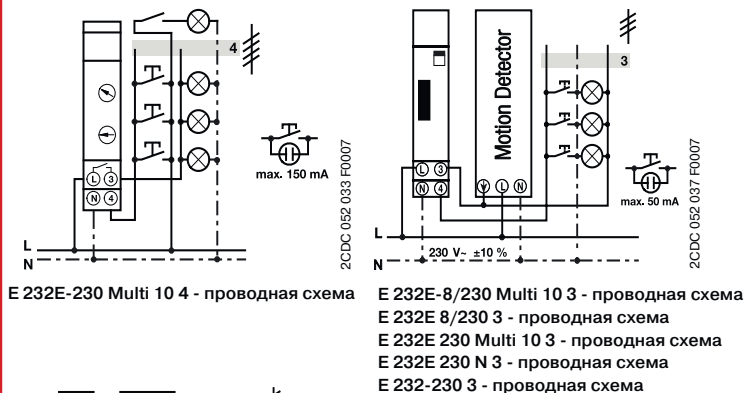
4

L 3
N 4

max. 150 mA

2CDC 052 033 F0007

L
N

E 232E-230 Multi 10 4 - проводная схема

Motion Detector

3

L 3
N 4

L N

max. 50 mA

2CDC 052 037 F0007

L
N
230 V~ ±10 %

E 232E-8/230 Multi 10 3 - проводная схема
E 232E 8/230 3 - проводная схема
E 232E 230 Multi 10 3 - проводная схема
E 232E 230 N 3 - проводная схема
E 232-230 3 - проводная схема